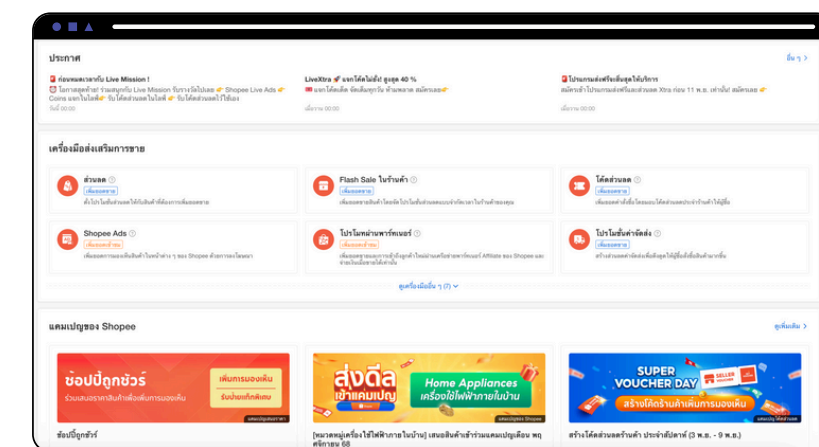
ประกาศ

อื่น ๆ >

ก่อนหมดเวลากับ Live Mission !
โอกาสสุดท้าย! ร่วมสนุกกับ Live Mission รับรางวัลไปเลย Shopee Live Ads Coins แจกไม่อั้น รับโค้ดส่วนลดในไลฟ์ รับโค้ดส่วนลดไปใช้เลย
วันนี้ 00:00

LiveXtra แจกโค้ดไม่อั้น! สูงสุด 40 %
แจกโค้ดเด็ด จัดเต็มทุกวัน ห้ามพลาด สมัครเลย
เมื่อวาน 00:00

โปรแกรมส่งฟรีขั้นสุดให้บริการ
สมัครเข้าโปรแกรมส่งฟรีและส่วนลด Xtra ก่อน 11 พ.ย. เท่านั้น! สมัครเลย
เมื่อวาน 00:00

เครื่องมือส่งเสริมการขาย

ส่วนลด
เพิ่มยอดขาย
ตั้งโปรโมชั่นสินค้าให้กับสินค้าที่ต้องการเพิ่มยอดขาย

Flash Sale ในร้านค้า
เพิ่มยอดขาย
เพิ่มยอดขายสินค้าโดยจัดโปรโมชั่นส่วนลดแบบจำกัดเวลาในร้านค้าของคุณ

โค้ดส่วนลด
เพิ่มยอดขาย
เพิ่มยอดขายด้วยโค้ดส่วนลดแก่ผู้ซื้อในร้านค้าให้ผู้ซื้อ

Shopee Ads
เพิ่มยอดเข้าชม
เพิ่มยอดการมองเห็นสินค้าในหน้าต่าง ๆ ของ Shopee ด้วยการโฆษณา

โปรโมทผ่านพาร์ทเนอร์
เพิ่มยอดเข้าชม
เพิ่มยอดขายและการเข้าถึงลูกค้าใหม่ผ่านเครือข่ายพาร์ทเนอร์ Affiliate ของ Shopee และจ่ายเงินเมื่อขายได้เท่านั้น

โปรโมชั่นค่าจัดส่ง
เพิ่มยอดขาย
สร้างส่วนลดค่าจัดส่งเพื่อดึงดูดให้ผู้ซื้อซื้อสินค้ามากขึ้น

ดูเครื่องมืออื่น ๆ (7)

แคมเปญของ Shopee

ดูเพิ่มเติม >

ช้อปปิ้งกุชวร์
ร่วมแสดงหาสินค้าเพื่อเพิ่มการมองเห็น
เพิ่มการมองเห็น
รับป้ายเก๊กพิเศษ
ช้อปปิ้งกุชวร์

ส่งดีล เข้าแคมเปญ
Home Appliances
เครื่องใช้ไฟฟ้าภายในบ้าน
[หมวดหมู่เครื่องใช้ไฟฟ้าภายในบ้าน] เสนอสินค้าเข้าร่วมแคมเปญเดือน พฤศจิกายน 68

SUPER VOUCHER DAY
SELLER
สร้างโค้ดร้านค้าเพิ่มการมองเห็น
สร้างโค้ดส่วนลดร้านค้า ประจำสัปดาห์ (3 พ.ย. - 9 พ.ย.)